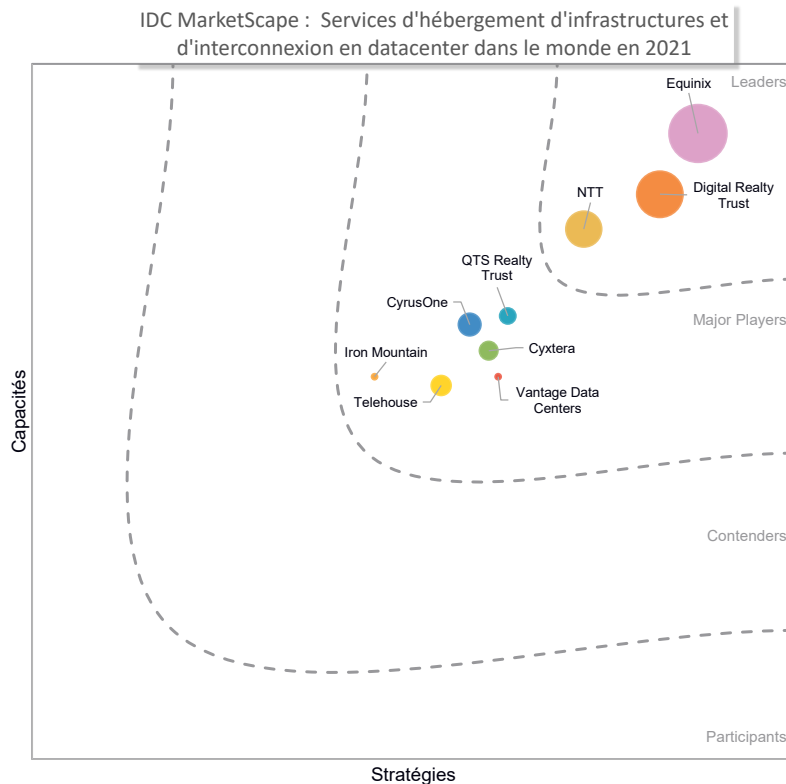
IDC MarketScape : Services d'hébergement d'infrastructures et d'interconnexion en datacenter dans le monde en 2021

Leaders

Equinix

Digital Realty Trust

NTT

QTS Realty Trust

CyrusOne

Major Players

Cyxtera

Iron Mountain

Telehouse

Vantage Data Centers

Contenders

Participants

Capacités

Stratégies